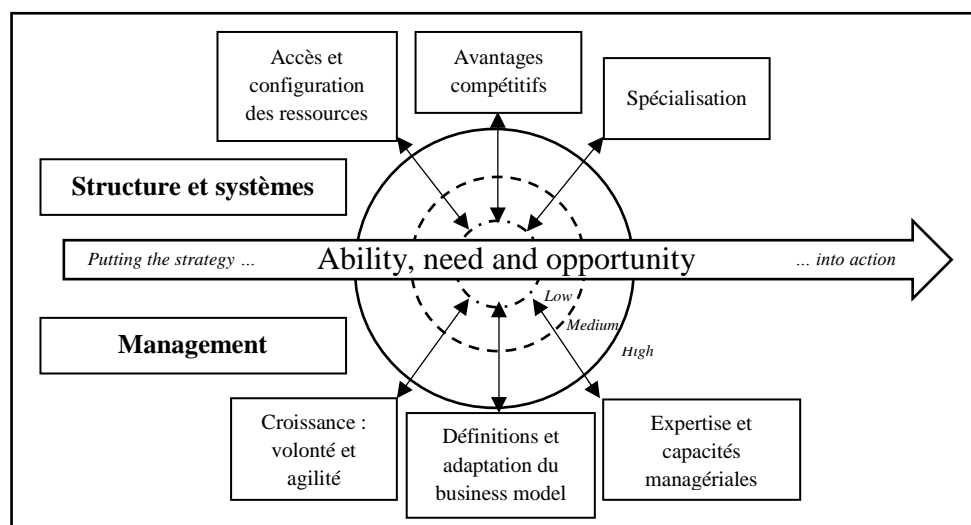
Accès et configuration des ressources

Avantages compétitifs

Spécialisation

Structure et systèmes

Putting the strategy …

Ability, need and opportunity

… into action

Low

Medium

High

Management

Croissance : volonté et agilité

Définitions et adaptation du business model

Expertise et capacités managériales